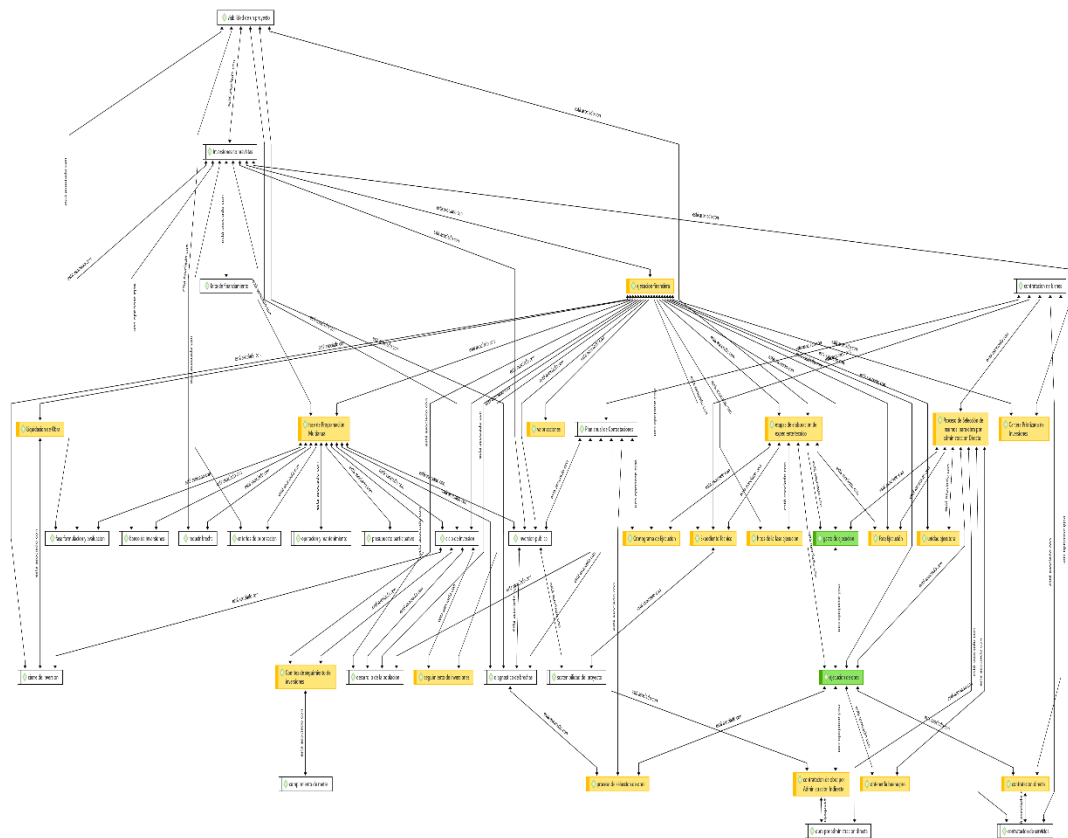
viabilidad del proyecto

inversiones en salud

ejecución financiera

contratación en línea

fuente de financiamiento

bases de datos en línea

fuentes de financiación Multilateral

instrumentos

plan mensual de contrataciones

proceso de selección de contratistas mediante experiencia

proceso de selección de contratistas

centro de información Inversiones

factores de desarrollo

flujo de inversiones

costo del proyecto

criterios de financiación

operaciones de crédito

presupuestos participativos

cronograma de ejecución

presupuesto

plazo de ejecución

flujo de caja

proyectos de inversión

ejecución en etapas

cierre de inversión

control de seguimiento de inversiones

resumen ejecutivo

seguimiento de inversiones

ejecución del presupuesto

seguimiento de programas

adjudicación contrato

comprometido

proceso de selección

contratación de obras por Administración Indirecta

cumplimiento de metas

contrato de obras

supervisión de obras

contratos de consultoría